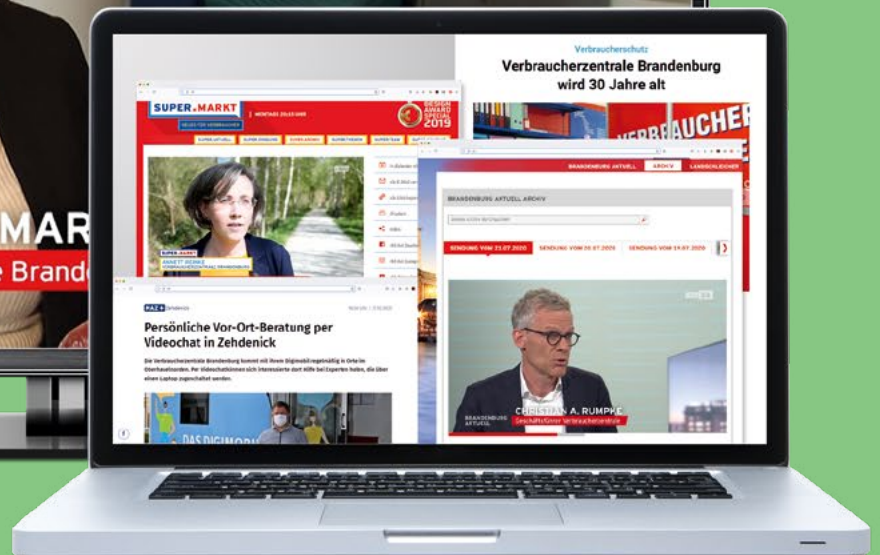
MAR

e Brande

Verbraucherschutz

Verbraucherzentrale Brandenburg wird 30 Jahre alt

VERBRAUCHER

SUPER.MARKT

MONTAGS 20:15 UHR

DESIGN AWARD SPECIAL 2019

SUPER.MARKT

ANNETT REINKE
VERBRAUCHERZENTRALE BRANDENBURG

BRANDENBURG AKTUELL ARCHIV

BRANDENBURG AKTUELL ARCHIV

SENDUNG VOM 21.07.2020

SENDUNG VOM 20.07.2020

SENDUNG VOM 19.07.2020

Persönliche Vor-Ort-Beratung per Videochat in Zehdenick

Die Verbraucherzentrale Brandenburg kommt mit ihrem Digimobil regelmäßig in Orte im Oberhavelkreis. Per Videochat können sich Interessierte dort Hilfe bei Experten holen, die über einen Laptop zugeschaltet werden.

DAS DIGIMOB

BRANDENBURG AKTUELL

CHRISTIAN A. RUMPKE
Geschäftsführer Verbraucherzentrale